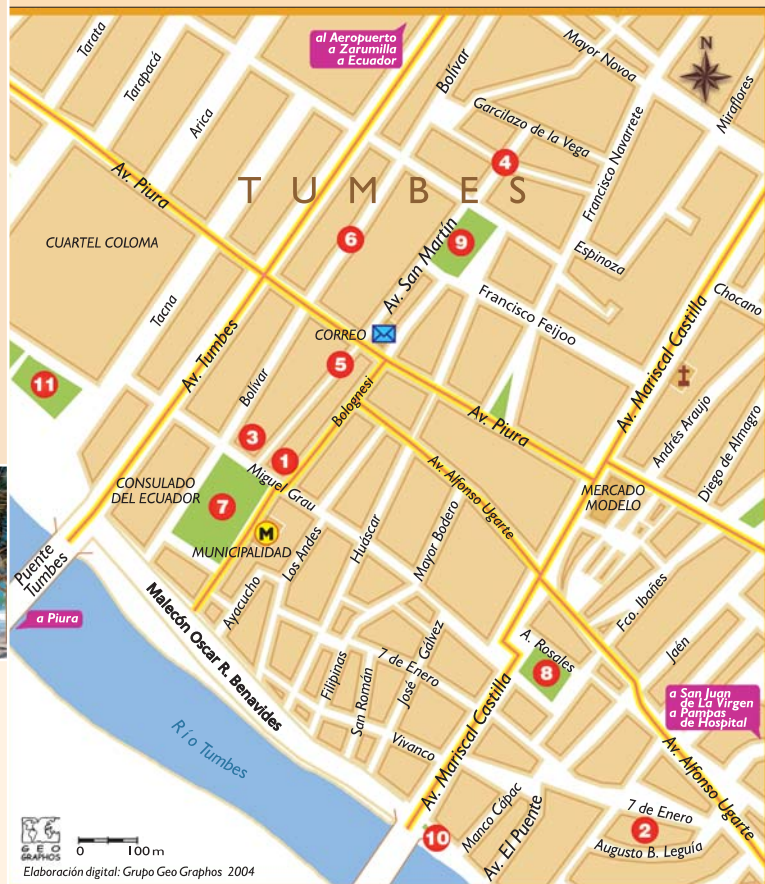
al Aeropuerto
a Zarumilla
a Ecuador

N

Tarata
Tarapacá
Arica
Bolívar
Mayor Novoa
Miraflores
Garcilazo de la Vega
Francisco Navarrete
4
T U M B E S
Av. Piura
CUARTEL COLOMA
6
9
Av. San Martín
Espinoza
Chocano
Tacna
Francisco Feijoo
CORREO
Av. Tumbes
5
Av. Mariscal Castilla
11
Bolívar
Bolognesi
Av. Piura
Andrés Araujo
3
1
Diego de Almagro
Av. Alfonso Ugarte
CONSULADO DEL ECUADOR
Miguel Grau
MERCADO MODELO
7
M
MUNICIPALIDAD
Puente Tumbes
Los Andes
Huáscar
Mayor Bodero
Malecón Oscar R. Benavides
Ayacucho
a Piura
Fco. Ibañes
Jaén
A. Rosales
Gálvez
7 de Enero
8
Filipinas
José
San Román
Av. Mariscal Castilla
a San Juan de La Virgen
a Pampas de Hospital
Río Tumbes
Vivanco
Av. Alfonso Ugarte
7 de Enero
2
Manco Cápac
Av. El Puente
Augusto B. Leguía
10
GEO GRAPHOS
0 100 m
Elaboración digital: Grupo Geo Graphos 2004